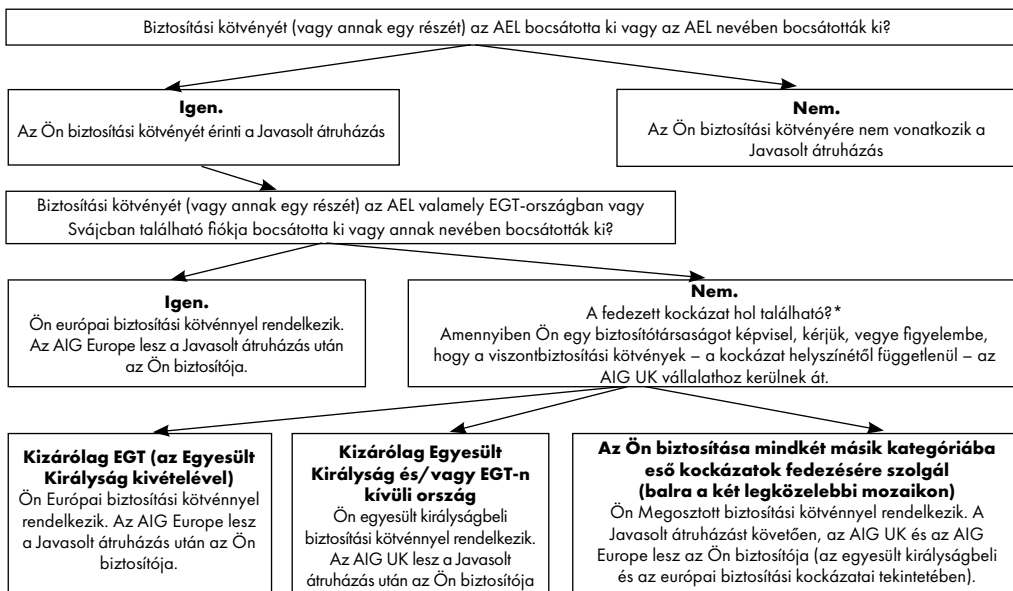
Biztosítási kötvényét (vagy annak egy részét) az AEL bocsátotta ki vagy az AEL nevében bocsátották ki?

**Igen.**
Az Ön biztosítási kötvényét érinti a Javasolt átruházás

**Nem.**
Az Ön biztosítási kötvényére nem vonatkozik a Javasolt átruházás

Biztosítási kötvényét (vagy annak egy részét) az AEL valamely EGT-országban vagy Svájcban található fiókja bocsátotta ki vagy annak nevében bocsátották ki?

**Igen.**
Ön európai biztosítási kötvénnyel rendelkezik. Az AIG Europe lesz a Javasolt átruházás után az Ön biztosítója.

**Nem.**
A fedezett kockázat hol található?*
Amennyiben Ön egy biztosítótársaságot képvisel, kérjük, vegye figyelembe, hogy a viszontbiztosítási kötvények – a kockázat helyszínétől függetlenül – az AIG UK vállalathoz kerülnek át.

**Kizárólag EGT (az Egyesült Királyság kivételével)**
Ön Európai biztosítási kötvénnyel rendelkezik. Az AIG Europe lesz a Javasolt átruházás után az Ön biztosítója.

**Kizárólag Egyesült Királyság és/vagy EGT-n kívüli ország**
Ön egyesült királyságbeli biztosítási kötvénnyel rendelkezik. Az AIG UK lesz a Javasolt átruházás után az Ön biztosítója

**Az Ön biztosítása mindkét másik kategóriába eső kockázatok fedezésére szolgál (balra a két legközelebbi mozaikon)**
Ön Megosztott biztosítási kötvénnyel rendelkezik. A Javasolt átruházást követően, az AIG UK és az AIG Europe lesz az Ön biztosítója (az egyesült királyságbeli és az európai biztosítási kockázatai tekintetében).